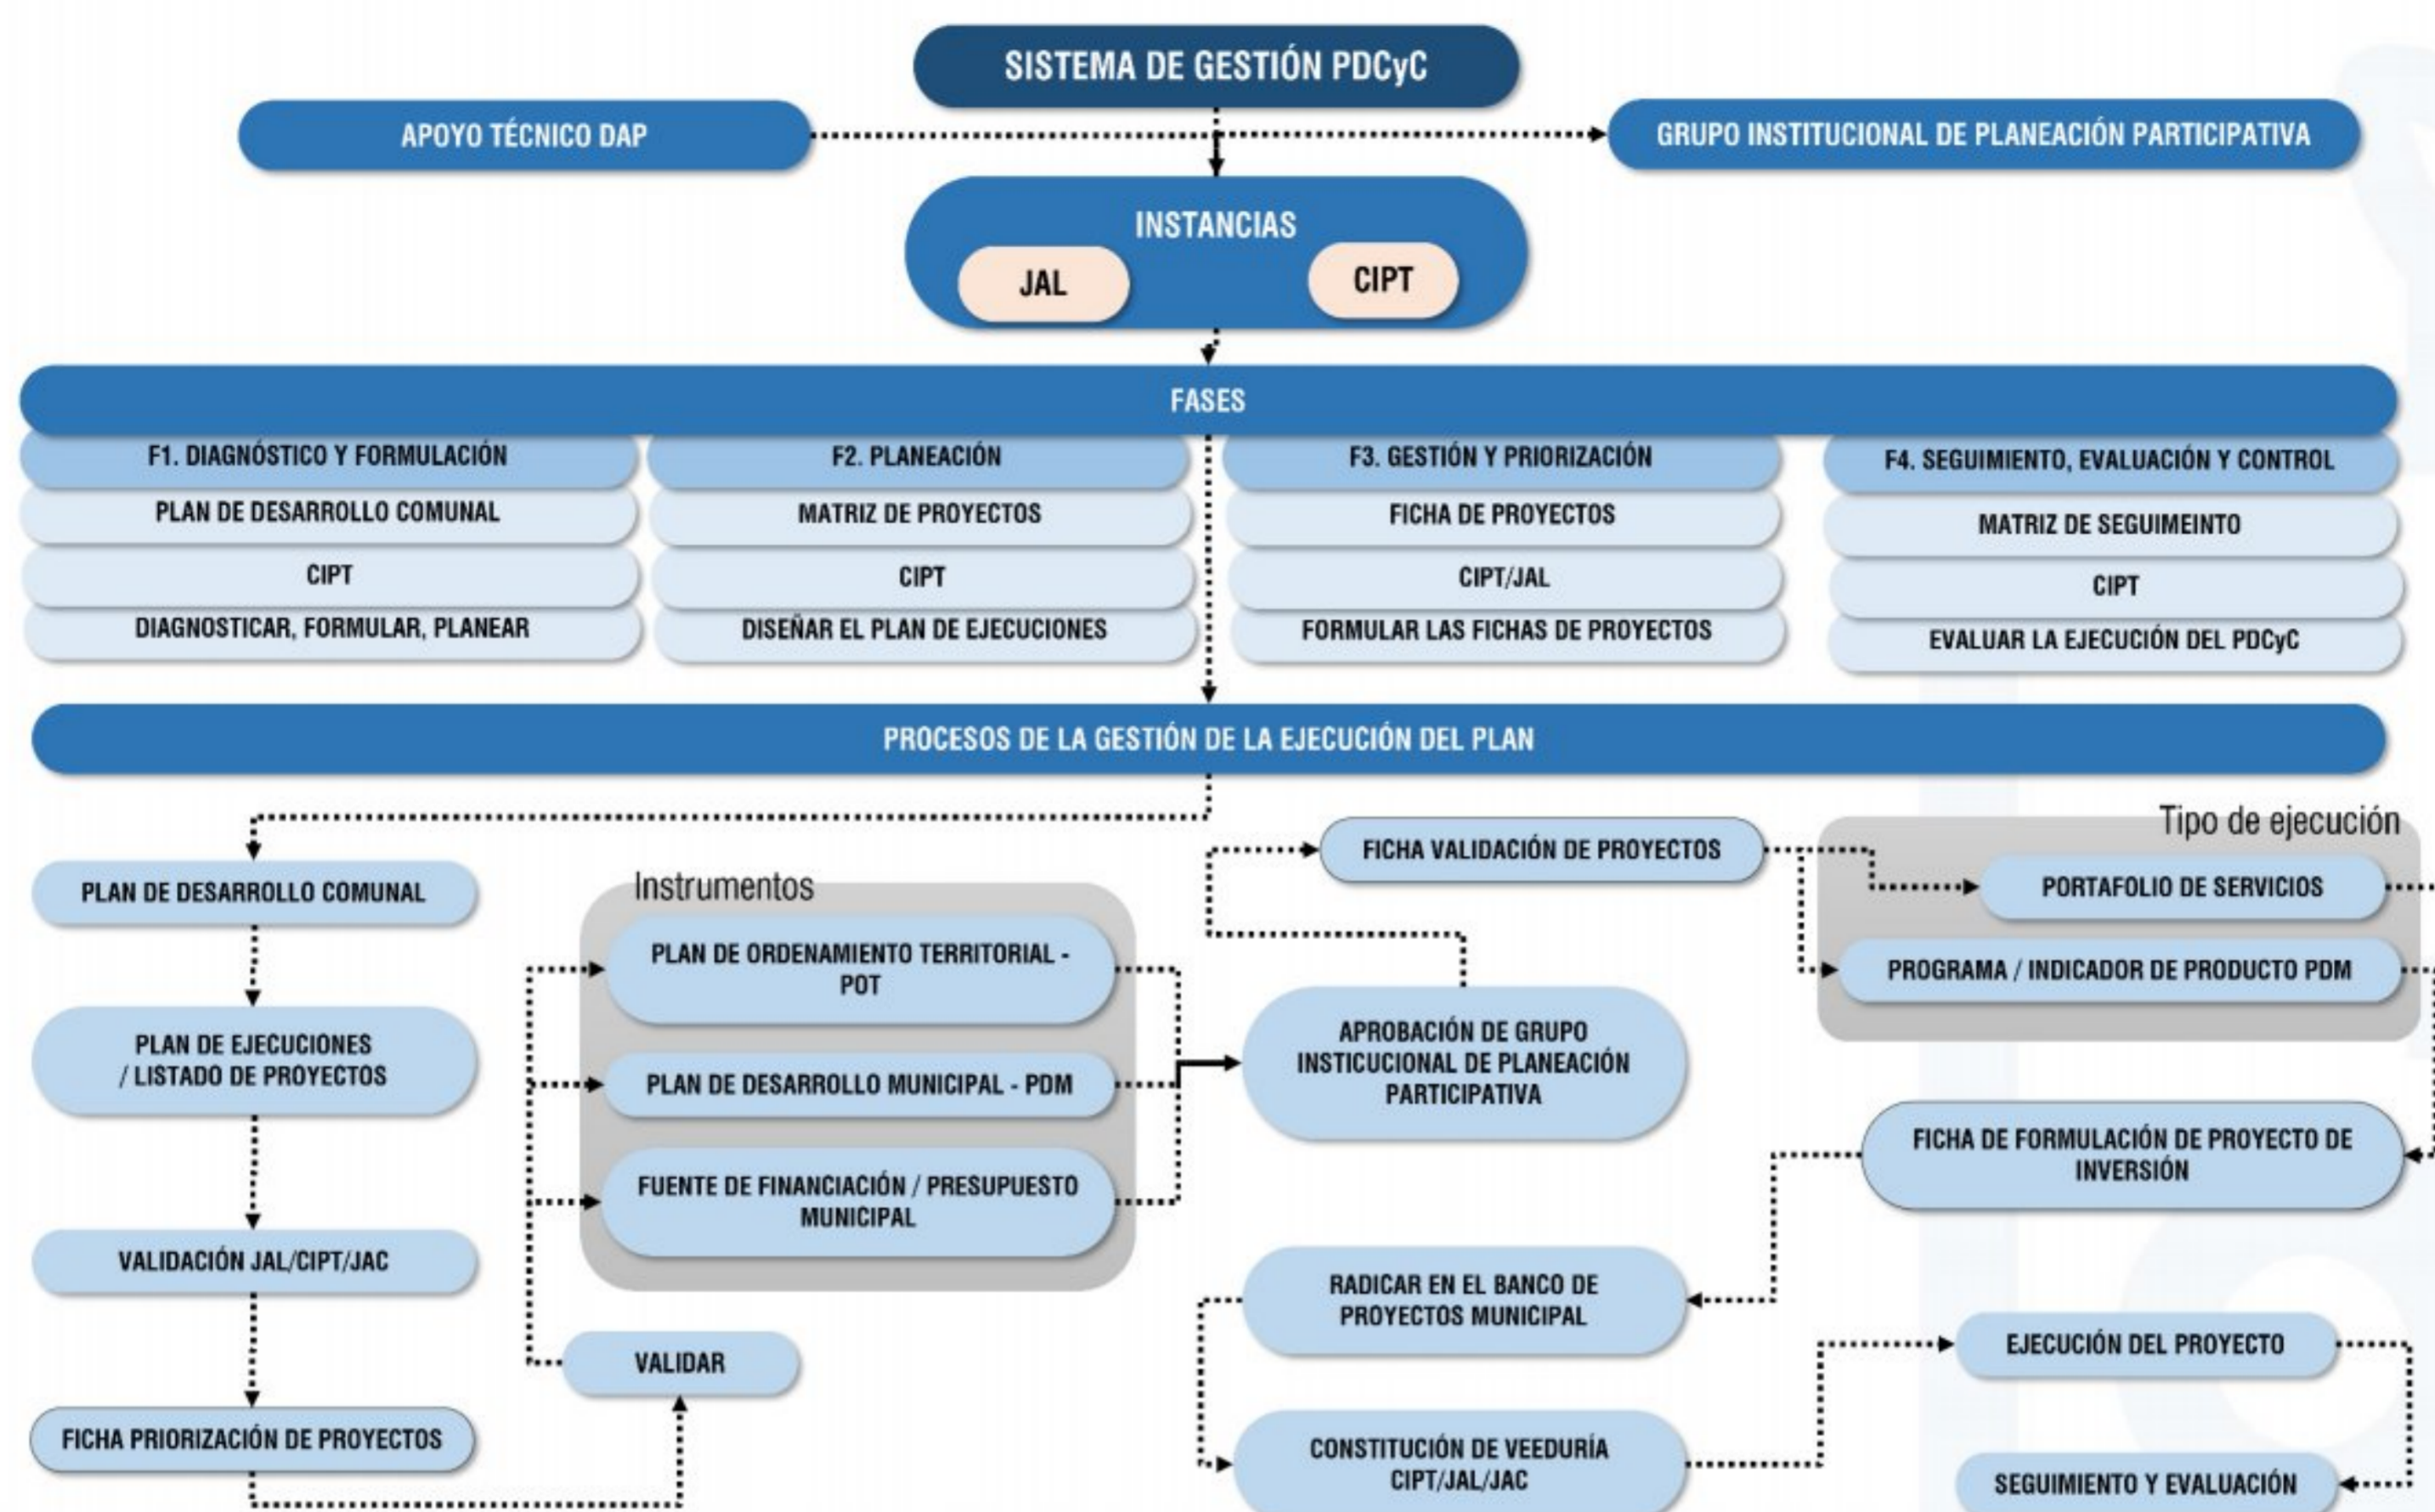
SISTEMA DE GESTIÓN PDCyC

APOYO TÉCNICO DAP

GRUPO INSTITUCIONAL DE PLANEACIÓN PARTICIPATIVA

INSTANCIAS

JAL

CIPT

FASES

F1. DIAGNÓSTICO Y FORMULACIÓN
PLAN DE DESARROLLO COMUNAL
CIPT
DIAGNOSTICAR, FORMULAR, PLANEAR

F2. PLANEACIÓN
MATRIZ DE PROYECTOS
CIPT
DISEÑAR EL PLAN DE EJECUCIONES

F3. GESTIÓN Y PRIORIZACIÓN
FICHA DE PROYECTOS
CIPT/JAL
FORMULAR LAS FICHAS DE PROYECTOS

F4. SEGUIMIENTO, EVALUACIÓN Y CONTROL
MATRIZ DE SEGUIMEINTO
CIPT
EVALUAR LA EJECUCIÓN DEL PDCyC

PROCESOS DE LA GESTIÓN DE LA EJECUCIÓN DEL PLAN

PLAN DE DESARROLLO COMUNAL

PLAN DE EJECUCIONES / LISTADO DE PROYECTOS

VALIDACIÓN JAL/CIPT/JAC

FICHA PRIORIZACIÓN DE PROYECTOS

Instrumentos

PLAN DE ORDENAMIENTO TERRITORIAL - POT

PLAN DE DESARROLLO MUNICIPAL - PDM

FUENTE DE FINANCIACIÓN / PRESUPUESTO MUNICIPAL

VALIDAR

FICHA VALIDACIÓN DE PROYECTOS

APROBACIÓN DE GRUPO INSTICUCIONAL DE PLANEACIÓN PARTICIPATIVA

RADICAR EN EL BANCO DE PROYECTOS MUNICIPAL

CONSTITUCIÓN DE VEEDURÍA CIPT/JAL/JAC

Tipo de ejecución

PORTAFOLIO DE SERVICIOS

PROGRAMA / INDICADOR DE PRODUCTO PDM

FICHA DE FORMULACIÓN DE PROYECTO DE INVERSIÓN

EJECUCIÓN DEL PROYECTO

SEGUIMIENTO Y EVALUACIÓN